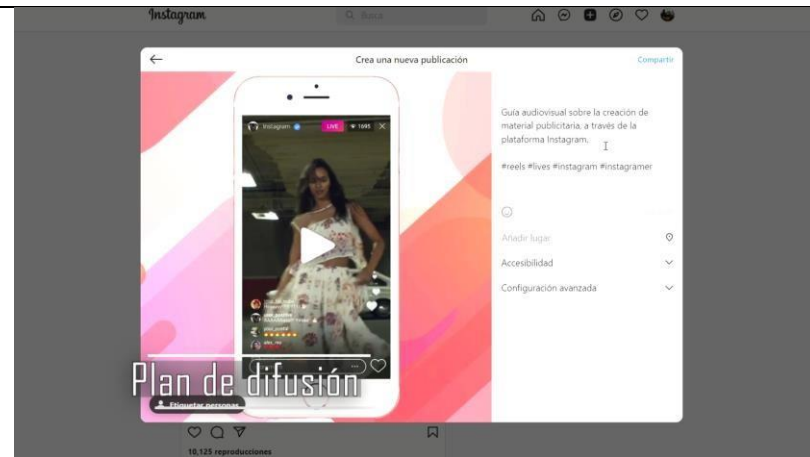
Instagram
Q Busca
Crea una nueva publicación
Compartir
Instagram
LIVE
1695
Guía audiovisual sobre la creación de material publicitario, a través de la plataforma Instagram.
#reels #lives #instagram #instagramer
Añadir lugar
Accesibilidad
Configuración avanzada
Plan de difusión
Etiquetar personas
10.125 reproducciones